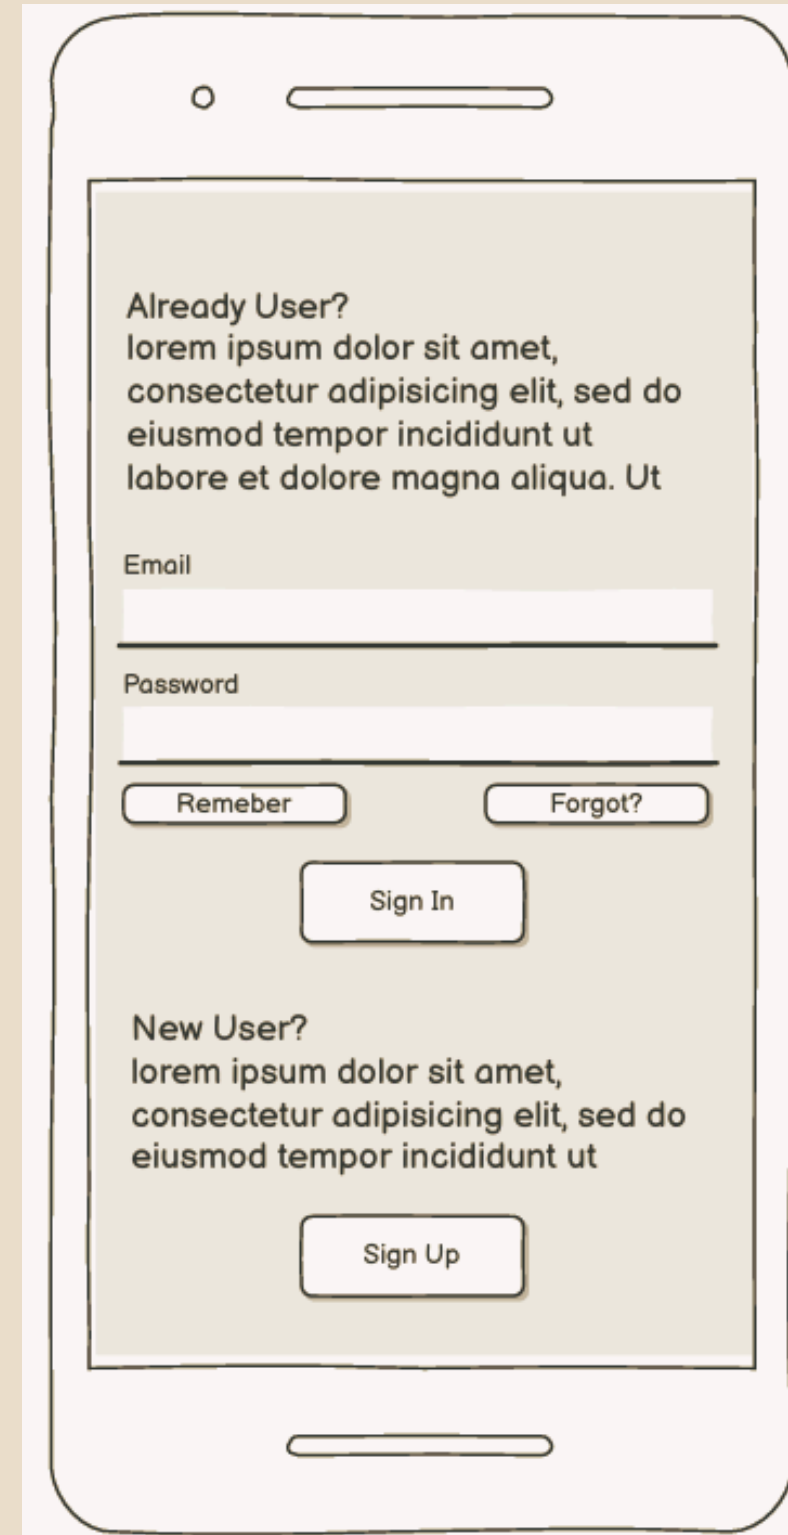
Already User?
lorem ipsum dolor sit amet, consectetur adipisicing elit, sed do eiusmod tempor incididunt ut labore et dolore magna aliqua. Ut

Email

Password

Remeber

Forgot?

Sign In

New User?
lorem ipsum dolor sit amet, consectetur adipisicing elit, sed do eiusmod tempor incididunt ut

Sign Up